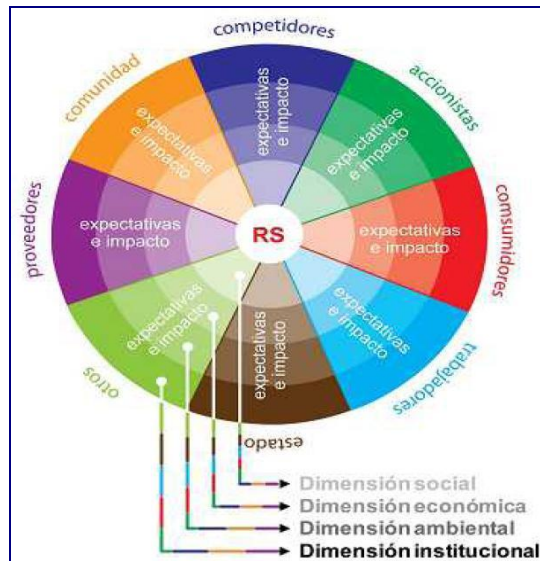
competidores
accionistas
consumidores
trabajadores
estado
otros
proveedores
comunidad

expectativas e impacto
expectativas e impacto
expectativas e impacto
expectativas e impacto
expectativas e impacto
expectativas e impacto
expectativas e impacto
expectativas e impacto

RS

Dimensión social
Dimensión económica
Dimensión ambiental
Dimensión institucional